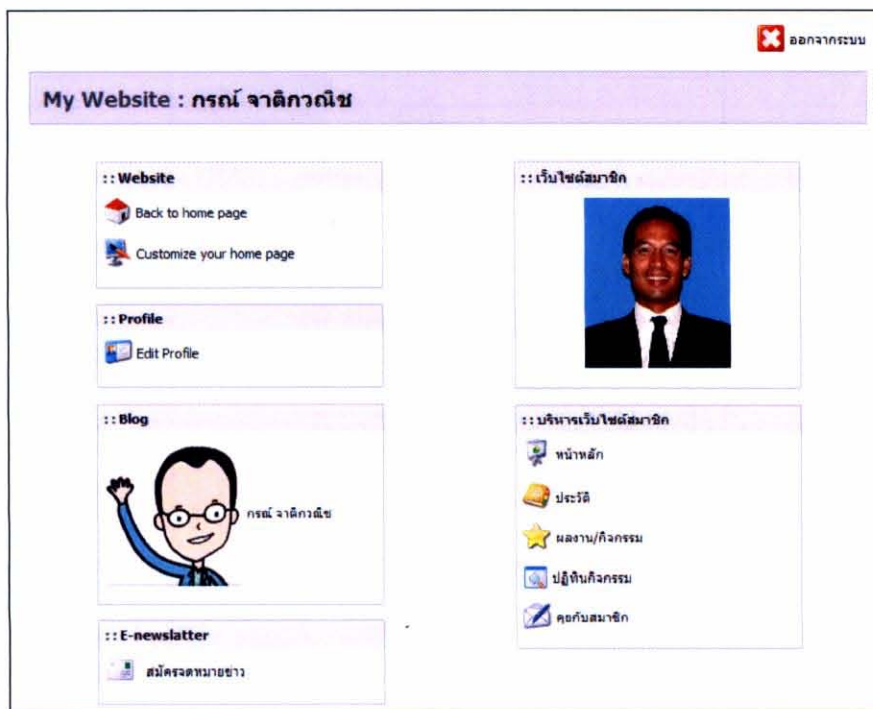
ออกจากระบบ

My Website : กรณ์ จาติกวณิช

:: Website

Back to home page

Customize your home page

:: Profile

Edit Profile

:: Blog

กรณ์ จาติกวณิช

:: E-newslatter

สมัครจดหมายข่าว

:: เว็บไซต์สมาชิก

:: บริหารเว็บไซต์สมาชิก

หน้าหลัก

ประวัติ

ผลงาน/กิจกรรม

ปฏิทินกิจกรรม

คุยกับสมาชิก